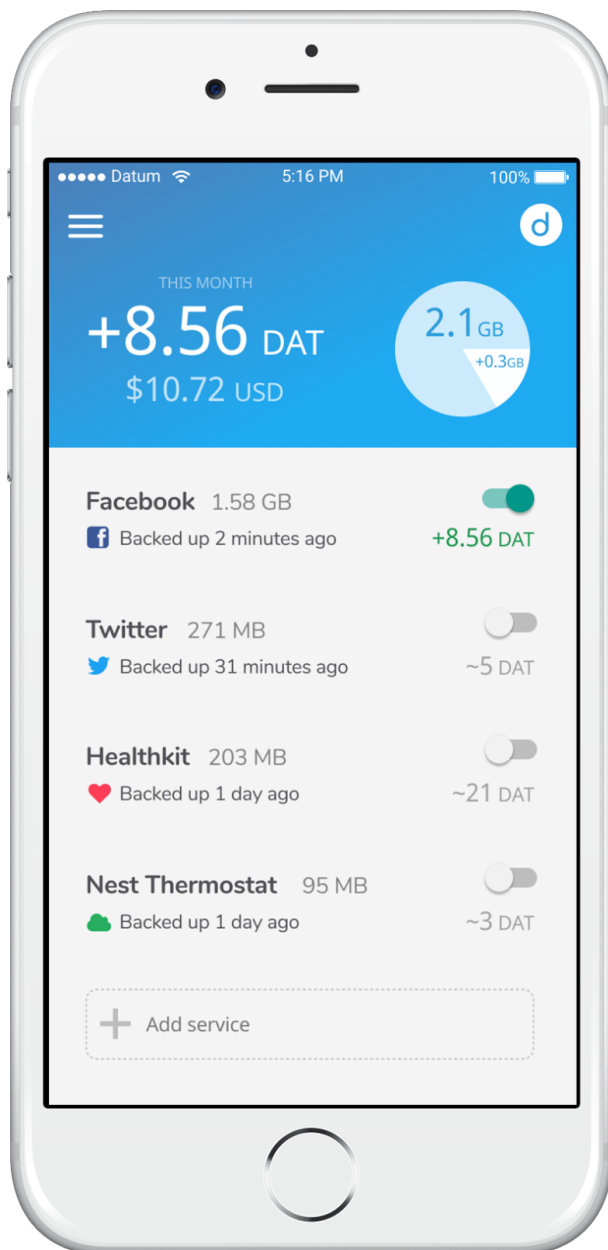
●●●●● Datum 5:16 PM 100%

d

THIS MONTH
+8.56 DAT
$10.72 USD

2.1GB
+0.3GB

Facebook 1.58 GB
Backed up 2 minutes ago
+8.56 DAT

Twitter 271 MB
Backed up 31 minutes ago
~5 DAT

Healthkit 203 MB
Backed up 1 day ago
~21 DAT

Nest Thermostat 95 MB
Backed up 1 day ago
~3 DAT

+ Add service